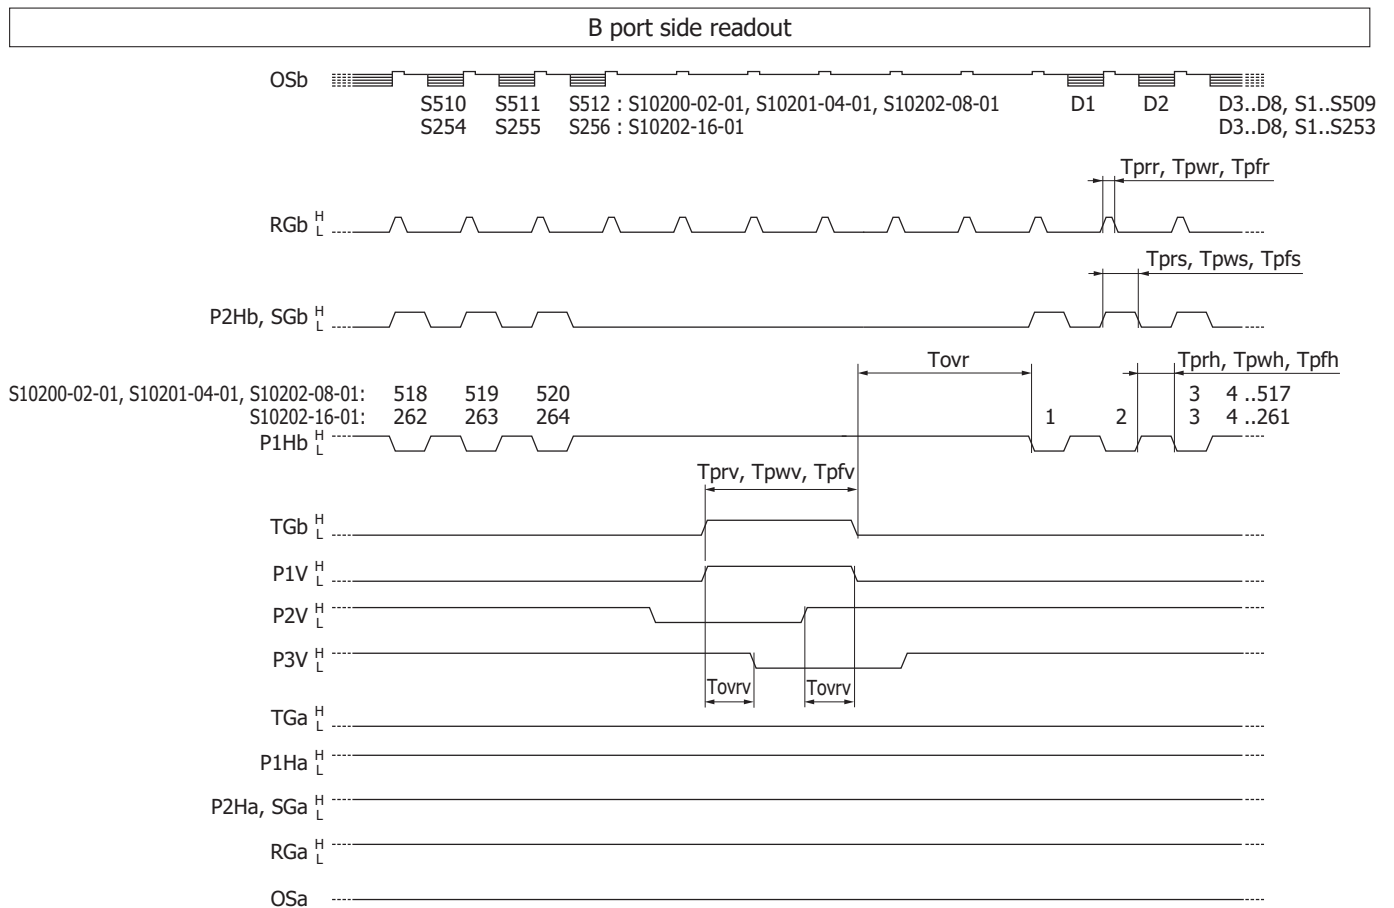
B port side readout

OSb

S510 S511 S512 : S10200-02-01, S10201-04-01, S10202-08-01 D1 D2 D3..D8, S1..S509
S254 S255 S256 : S10202-16-01 D3..D8, S1..S253

Tprr, Tpwr, Tpfr

RGb H L

Tprs, Tpws, Tpfs

P2Hb, SGb H L

Tovr

Tprh, Tpwh, Tpfh

S10200-02-01, S10201-04-01, S10202-08-01: 518 519 520 3 4 ..517
S10202-16-01: 262 263 264 3 4 ..261

1 2

P1Hb H L

Tprv, Tpwv, Tpfv

TGb H L

P1V H L

P2V H L

P3V H L

Tovrv Tovrv

TGa H L

P1Ha H L

P2Ha, SGa H L

RGa H L

OSa